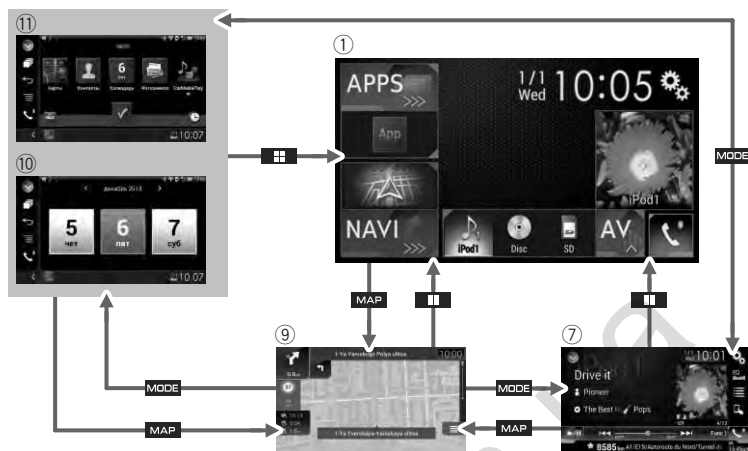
⑪

Карты Контакты Календарь Фотографии CarMediaPlayer

10:07

⑩

декабрь 2013

5 чет

6 пят

7 суб

10:07

①

APPS

App

1/1 Wed 10:05

iPod1

NAVI

iPod1 Disc SD

AV

MODE

MAP

MAP

MODE

MAP

⑨

1-Ya Yamskogo Polya ulitsa

10:00

1-Ya Tverskaya-Yamskaya ulitsa

MODE

MAP

⑦

10:01

Drive it

Pioneer

The Best in Pops

Track 1

8585 km A1/E19/Autoroute du Nord/Tunnel du